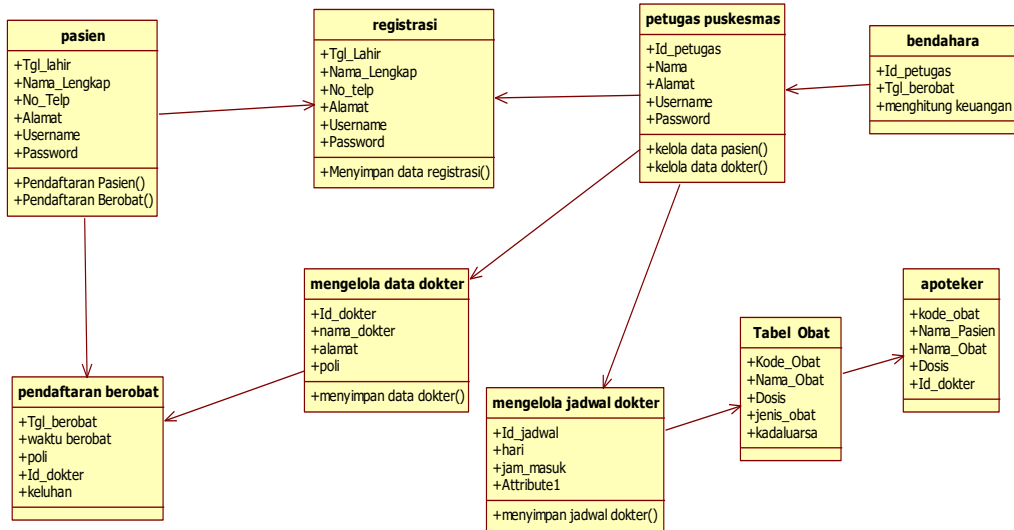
pasien
+Tgl_lahir
+Nama_Lengkap
+No_Telp
+Alamat
+Username
+Password
+Pendaftaran Pasien()
+Pendaftaran Berobat()

registrasi
+Tgl_Lahir
+Nama_Lengkap
+No_telp
+Alamat
+Username
+Password
+Menyimpan data registrasi()

petugas puskesmas
+Id_petugas
+Nama
+Alamat
+Username
+Password
+kelola data pasien()
+kelola data dokter()

bendahara
+Id_petugas
+Tgl_berobat
+menghitung keuangan

mengelola data dokter
+Id_dokter
+nama_dokter
+alamat
+poli
+menyimpan data dokter()

pendaftaran berobat
+Tgl_berobat
+waktu berobat
+poli
+Id_dokter
+keluhan

mengelola jadwal dokter
+Id_jadwal
+hari
+jam_masuk
+Attribute1
+menyimpan jadwal dokter()

Tabel Obat
+Kode_Obat
+Nama_Obat
+Dosis
+jenis_obat
+kadaluarsa

apoteker
+kode_obat
+Nama_Pasien
+Nama_Obat
+Dosis
+Id_dokter